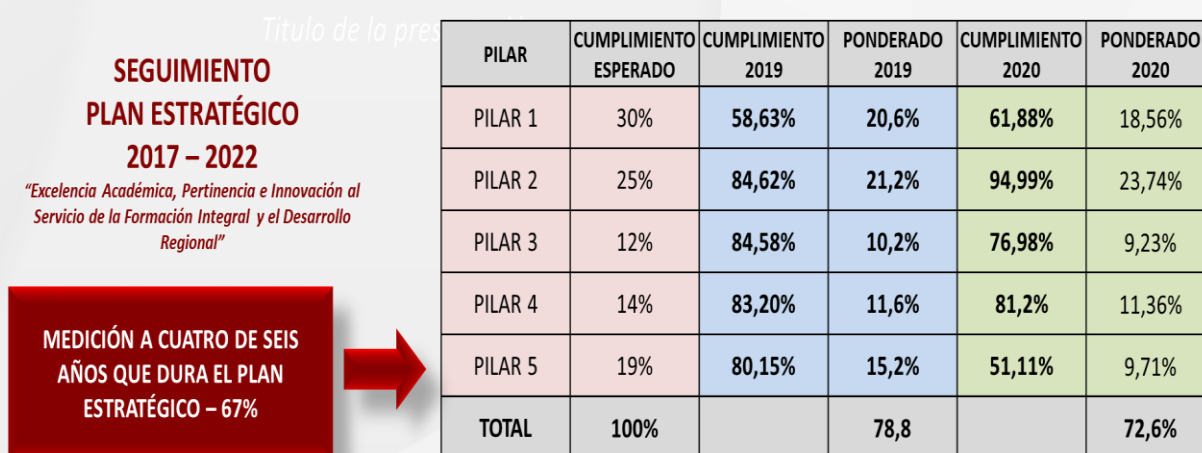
Titulo de la pres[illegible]

SEGUIMIENTO
PLAN ESTRATÉGICO
2017 – 2022

"Excelencia Académica, Pertinencia e Innovación al Servicio de la Formación Integral y el Desarrollo Regional"

MEDICIÓN A CUATRO DE SEIS AÑOS QUE DURA EL PLAN ESTRATÉGICO – 67%

| PILAR | CUMPLIMIENTO ESPERADO | CUMPLIMIENTO 2019 | PONDERADO 2019 | CUMPLIMIENTO 2020 | PONDERADO 2020 |
|---|---|---|---|---|---|
| PILAR 1 | 30% | 58,63% | 20,6% | 61,88% | 18,56% |
| PILAR 2 | 25% | 84,62% | 21,2% | 94,99% | 23,74% |
| PILAR 3 | 12% | 84,58% | 10,2% | 76,98% | 9,23% |
| PILAR 4 | 14% | 83,20% | 11,6% | 81,2% | 11,36% |
| PILAR 5 | 19% | 80,15% | 15,2% | 51,11% | 9,71% |
| TOTAL | 100% | | 78,8 | | 72,6% |